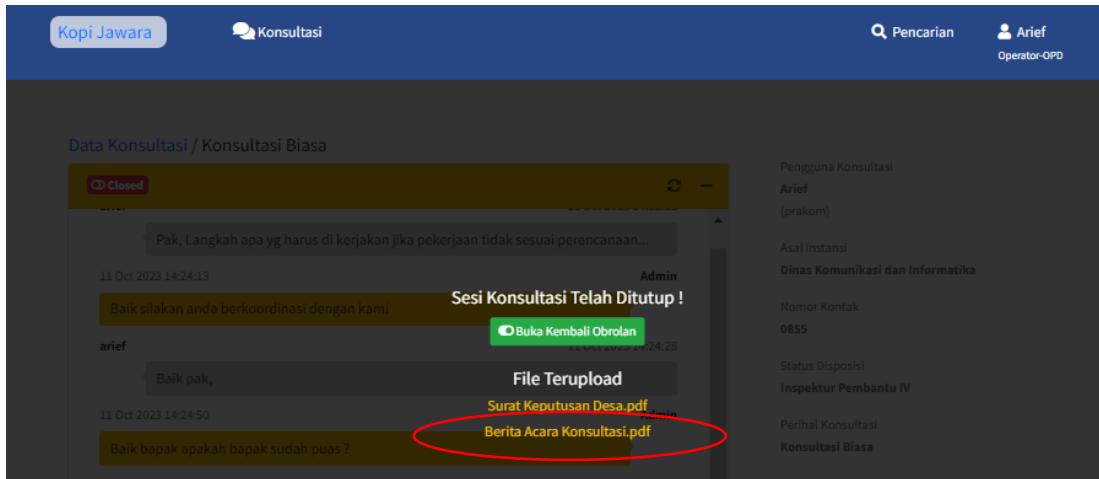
Kopi Jawara
Konsultasi
Pencarian
Arief
Operator-OPD

Data Konsultasi / Konsultasi Biasa

Closed

Pak, Langkah apa yg harus di kerjakan jika pekerjaan tidak sesuai perencanaan...

11 Oct 2023 14:24:13
Admin
Baik silakan anda berkoordinasi dengan kami

arief
11 Oct 2023 14:24:28
Baik pak,

11 Oct 2023 14:24:50
Admin
Baik bapak apakah bapak sudah puas ?

Sesi Konsultasi Telah Ditutup !
Buka Kembali Obrolan
File Terupload
Surat Keputusan Desa.pdf
Berita Acara Konsultasi.pdf

Pengguna Konsultasi
Arief
(prakom)

Asal Instansi
Dinas Komunikasi dan Informatika

Nomor Kontak
0855

Status Disposisi
Inspektur Pembantu IV

Perihal Konsultasi
Konsultasi Biasa